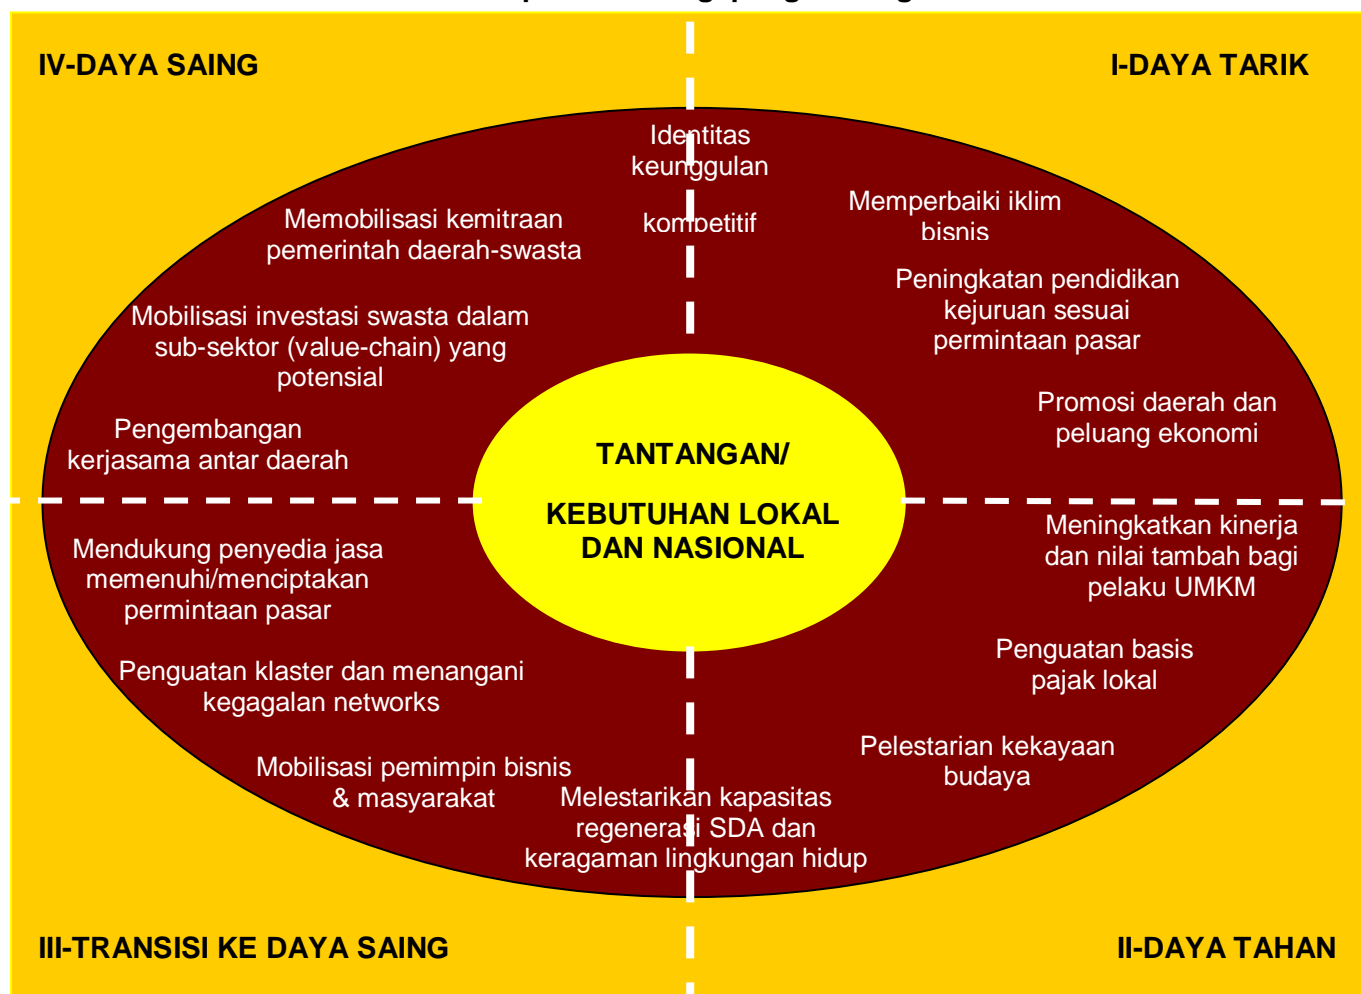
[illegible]

IV-DAYA SAING

I-DAYA TARIK

Identitas keunggulan

kompetitif

Memobilisasi kemitraan pemerintah daerah-swasta

Memperbaiki iklim bisnis

Peningkatan pendidikan kejuruan sesuai permintaan pasar

Mobilisasi investasi swasta dalam sub-sektor (value-chain) yang potensial

Promosi daerah dan peluang ekonomi

Pengembangan kerjasama antar daerah

TANTANGAN/

KEBUTUHAN LOKAL DAN NASIONAL

Meningkatkan kinerja dan nilai tambah bagi pelaku UMKM

Mendukung penyedia jasa memenuhi/menciptakan permintaan pasar

Penguatan basis pajak lokal

Penguatan klaster dan menangani kegagalan networks

Pelestarian kekayaan budaya

Mobilisasi pemimpin bisnis & masyarakat

Melestarikan kapasitas regenerasi SDA dan keragaman lingkungan hidup

III-TRANSISI KE DAYA SAING

II-DAYA TAHAN